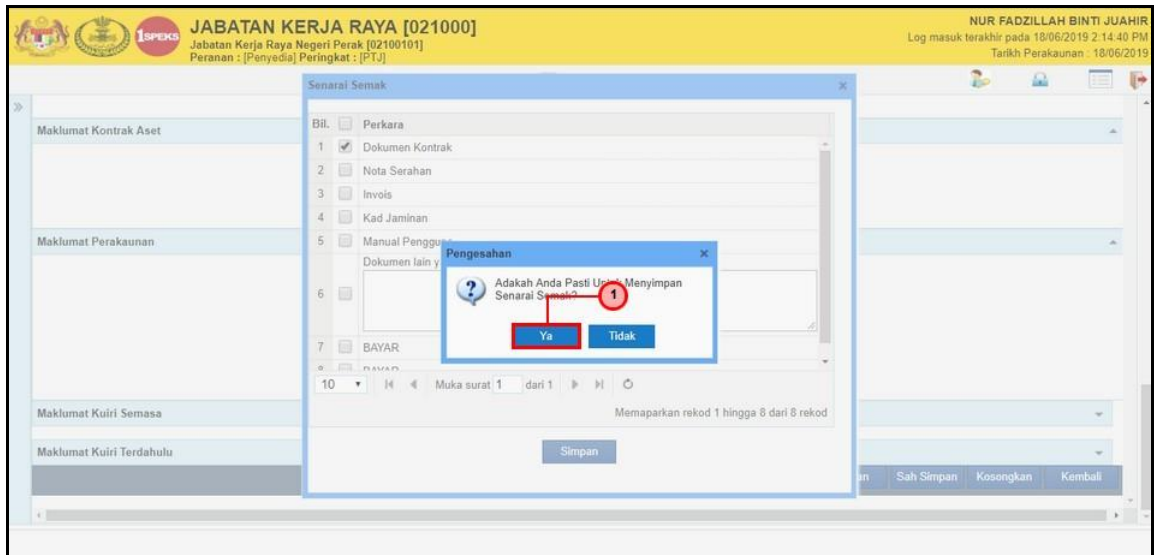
1SPEKS JABATAN KERJA RAYA [021000]
Jabatan Kerja Raya Negeri Perak [02100101]
Peranan : [Penyedia] Peringkat : [PTJ]

NUR FADZILLAH BINTI JUAHIR
Log masuk terakhir pada 18/06/2019 2:14:40 PM
Tarikh Perakaunan : 18/06/2019

Maklumat Kontrak Aset

Maklumat Perakaunan

Maklumat Kuiri Semasa

Maklumat Kuiri Terdahulu

Senarai Semak

| Bil. | | Perkara |
|---|---|---|
| 1 | ✓ | Dokumen Kontrak |
| 2 | | Nota Serahan |
| 3 | | Invois |
| 4 | | Kad Jaminan |
| 5 | | Manual Penggu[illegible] |
| 6 | | Dokumen lain y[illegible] |
| 7 | | BAYAR |
| 8 | | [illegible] |

10 Muka surat 1 dari 1

Memaparkan rekod 1 hingga 8 dari 8 rekod

Simpan

Pengesahan

Adakah Anda Pasti Untuk Menyimpan Senarai Semak?

1

Ya Tidak

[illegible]n Sah Simpan Kosongkan Kembali